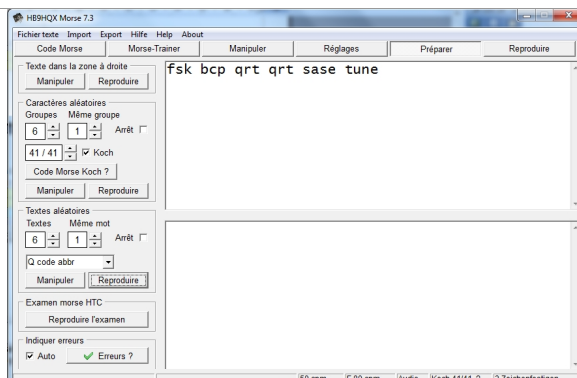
HB9HQX Morse 7.3

Fichier texte Import Export Hilfe Help About

Code Morse | Morse-Trainer | Manipuler | Réglages | Préparer | Reproduire

Texte dans la zone à droite
Manipuler Reproduire

Caractères aléatoires
Groupes Même groupe
6 1 Arrêt
41 / 41 Koch
Code Morse Koch ?
Manipuler Reproduire

Textes aléatoires
Textes Même mot
6 1 Arrêt
Q code abbr
Manipuler Reproduire

Examen morse HTC
Reproduire l'examen

Indiquer erreurs
Auto Erreurs ?

fsk bcp qrt qrt sase tune

50 cpm 5.80 cpm Audio Koch 41/41 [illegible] 2 Zeichenfaktoren